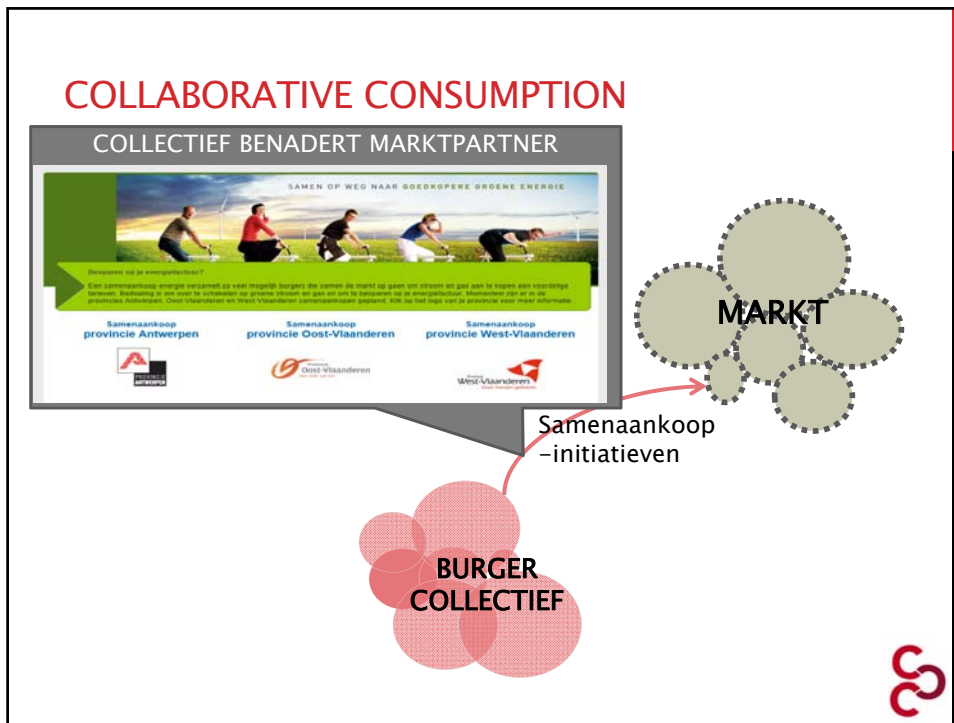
COLLABORATIVE CONSUMPTION

COLLECTIEF BENADERT MARKTPARTNER

SAMEN OP WEG NAAR GOEDKOPERE GROENE ENERGIE

Besparen op je energiefactuur?

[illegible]

Samenaankoop provincie Antwerpen

Samenaankoop provincie Oost-Vlaanderen

Samenaankoop provincie West-Vlaanderen

PROVINCIE ANTWERPEN

Oost-Vlaanderen

West-Vlaanderen

MARKT

Samenaankoop -initiatieven

BURGER COLLECTIEF